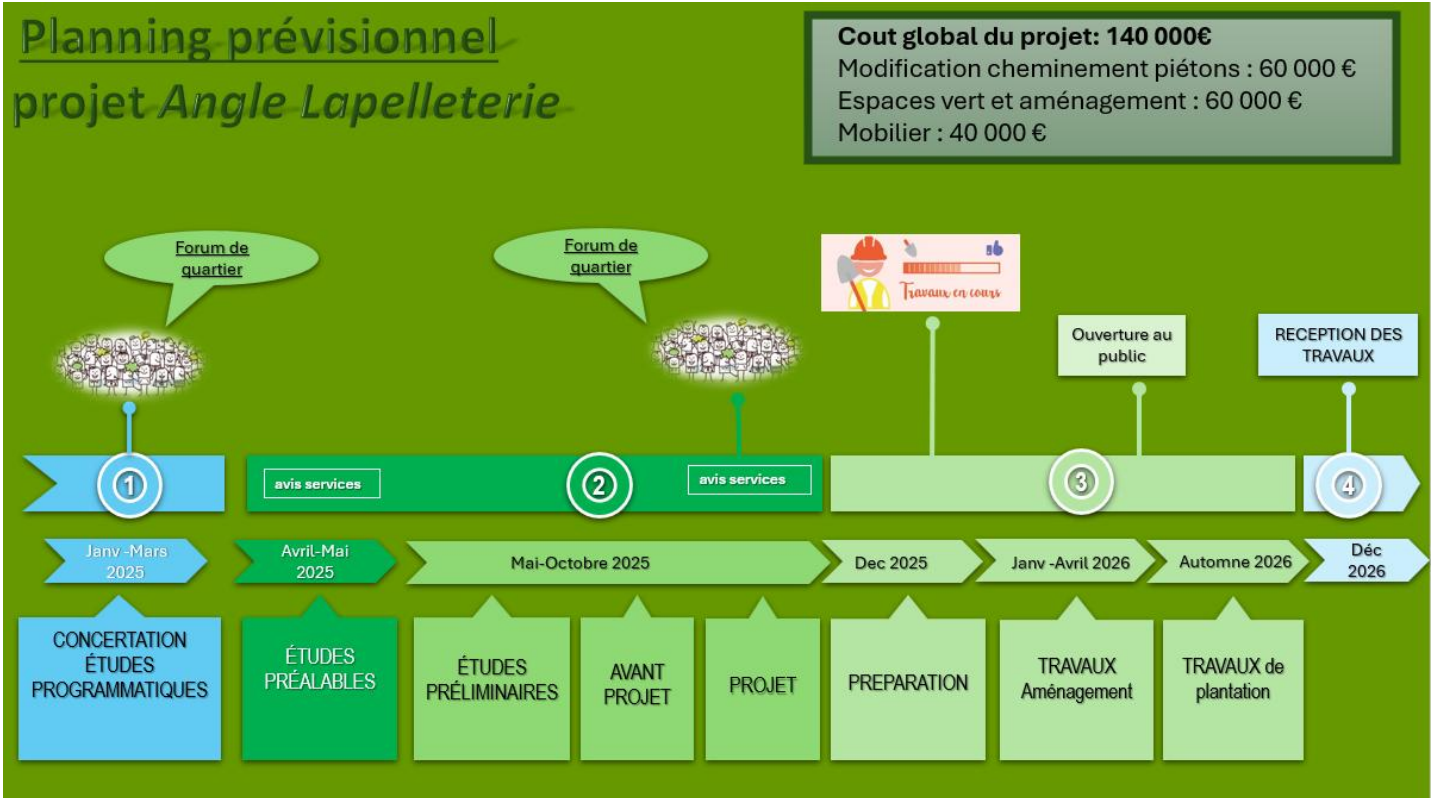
Planning prévisionnel
projet Angle Lapelleterie

Cout global du projet: 140 000€
Modification cheminement piétons : 60 000 €
Espaces vert et aménagement : 60 000 €
Mobilier : 40 000 €

Forum de quartier

Forum de quartier

Travaux en cours

Ouverture au public

RECEPTION DES TRAVAUX

1

avis services

2

avis services

3

4

Janv -Mars 2025

Avril-Mai 2025

Mai-Octobre 2025

Dec 2025

Janv -Avril 2026

Automne 2026

Déc 2026

CONCERTATION ÉTUDES PROGRAMMATIQUES

ÉTUDES PRÉALABLES

ÉTUDES PRÉLIMINAIRES

AVANT PROJET

PROJET

PREPARATION

TRAVAUX Aménagement

TRAVAUX de plantation